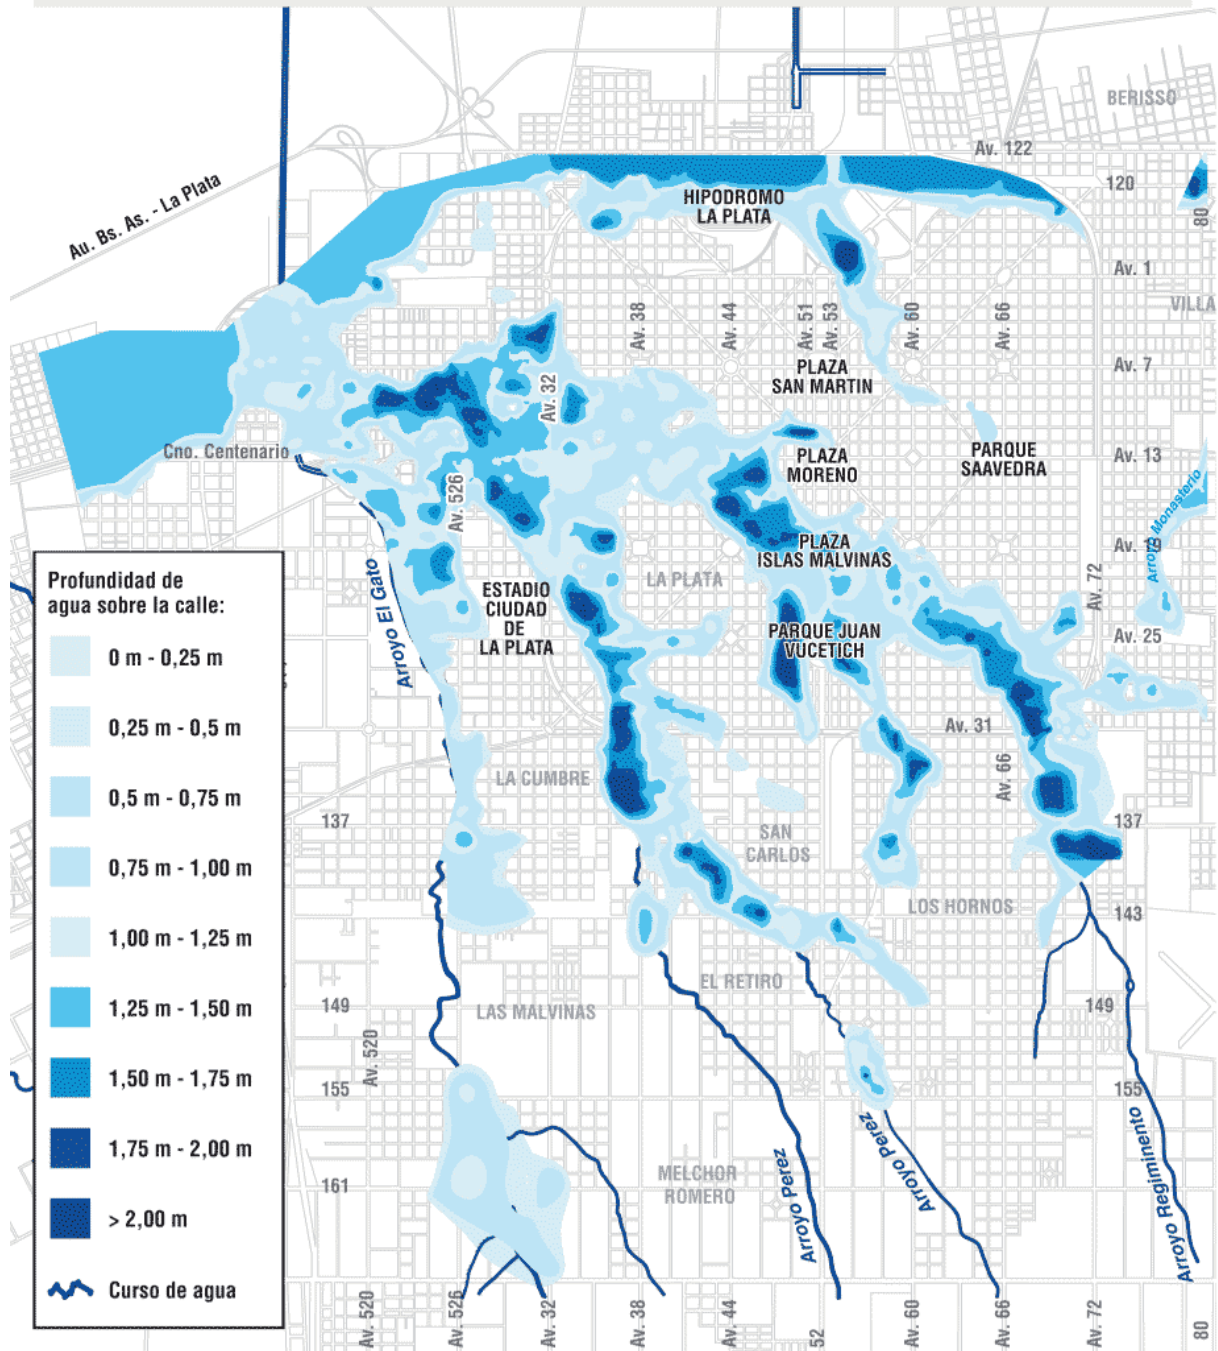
Au. Bs. As. - La Plata

BERISSO

Av. 122

120

80

HIPODROMO
LA PLATA

Av. 1

VILLA

Av. 38

Av. 44

Av. 51

Av. 53

Av. 60

Av. 66

Av. 7

Av. 32

PLAZA
SAN MARTIN

Cno. Centenario

PLAZA
MORENO

PARQUE
SAAVEDRA

Av. 13

Arroyo Monasterio

Av. 526

Av. 19

PLAZA
ISLAS MALVINAS

Profundidad de agua sobre la calle:

0 m - 0,25 m

0,25 m - 0,5 m

0,5 m - 0,75 m

0,75 m - 1,00 m

1,00 m - 1,25 m

1,25 m - 1,50 m

1,50 m - 1,75 m

1,75 m - 2,00 m

> 2,00 m

Curso de agua

Arroyo El Gato

ESTADIO
CIUDAD
DE
LA PLATA

LA PLATA

Av. 72

PARQUE JUAN
VUCETICH

Av. 25

Av. 31

LA CUMBRE

Av. 66

137

137

SAN
CARLOS

LOS HORNOS

143

EL RETIRO

149

149

LAS MALVINAS

Av. 520

155

155

MELCHOR
ROMERO

161

Arroyo Perez

Arroyo Perez

Arroyo Regimiento

Av. 520

Av. 526

Av. 32

Av. 38

Av. 44

52

Av. 60

Av. 66

Av. 72

80